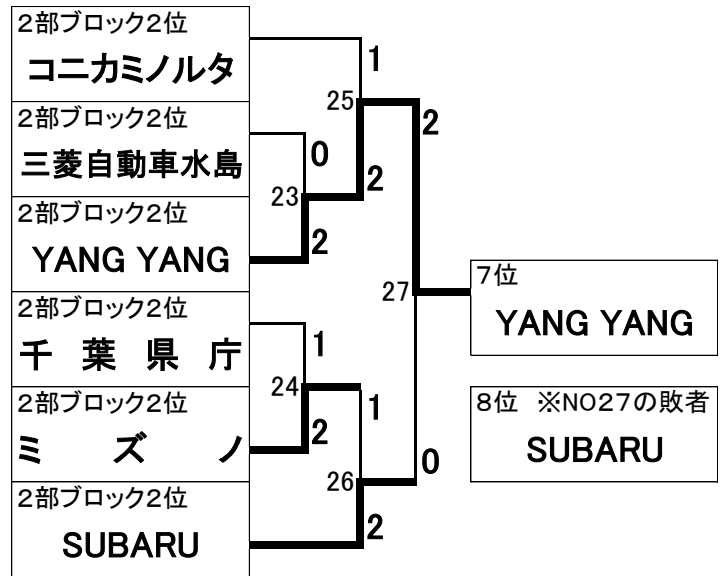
2部ブロック2位
コニカミノルタ

2部ブロック2位
三菱自動車水島

2部ブロック2位
YANG YANG

2部ブロック2位
千 葉 県 庁

2部ブロック2位
ミ ズ ノ

2部ブロック2位
SUBARU

1
25
0
2
2
23
2
27
1
24
1
2
26
0
2

7位
YANG YANG

8位 ※NO27の敗者
SUBARU